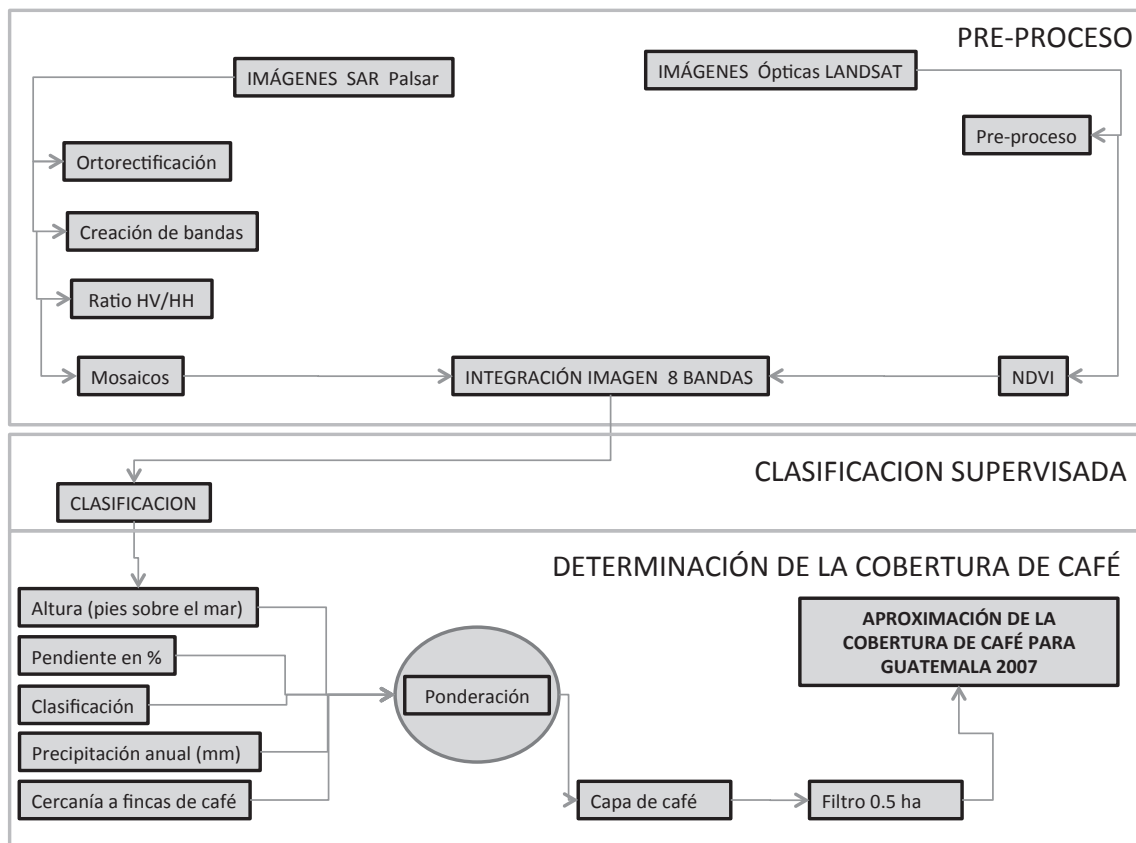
PRE-PROCESO

IMÁGENES SAR Palsar

IMÁGENES Ópticas LANDSAT

Ortorectificación

Pre-proceso

Creación de bandas

Ratio HV/HH

Mosaicos

INTEGRACIÓN IMAGEN 8 BANDAS

NDVI

CLASIFICACION SUPERVISADA

CLASIFICACION

DETERMINACIÓN DE LA COBERTURA DE CAFÉ

Altura (pies sobre el mar)

Pendiente en %

Clasificación

Precipitación anual (mm)

Cercanía a fincas de café

Ponderación

APROXIMACIÓN DE LA COBERTURA DE CAFÉ PARA GUATEMALA 2007

Capa de café

Filtro 0.5 ha